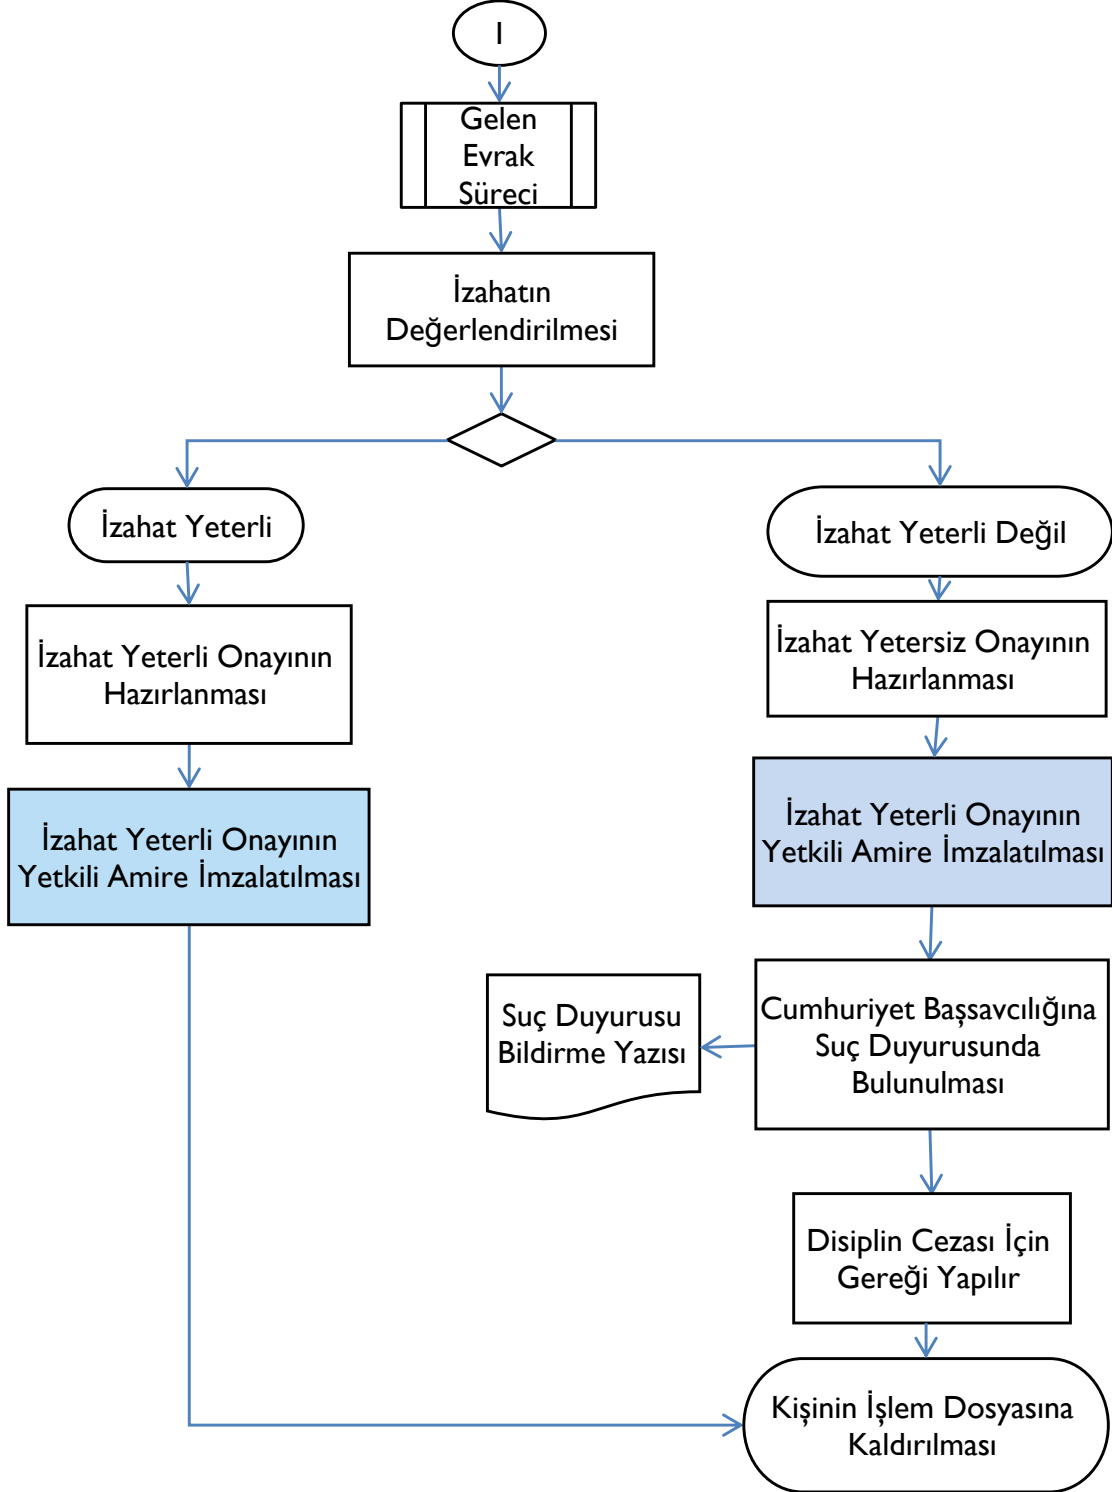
I

Gelen Evrak Süreci

İzahatın Değerlendirilmesi

İzahat Yeterli

İzahat Yeterli Değil

İzahat Yeterli Onayının Hazırlanması

İzahat Yetersiz Onayının Hazırlanması

İzahat Yeterli Onayının Yetkili Amire İmzalatılması

İzahat Yeterli Onayının Yetkili Amire İmzalatılması

Suç Duyurusu Bildirme Yazısı

Cumhuriyet Başsavcılığına Suç Duyurusunda Bulunulması

Disiplin Cezası İçin Gereği Yapılır

Kişinin İşlem Dosyasına Kaldırılması